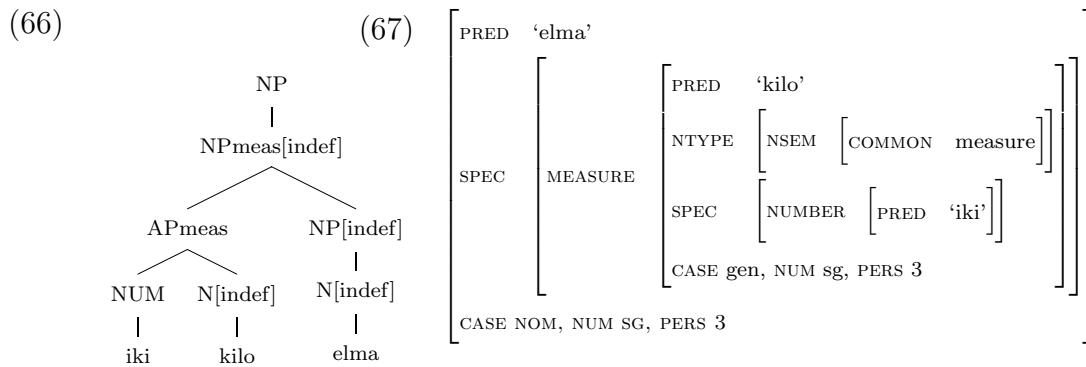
(66)

NP

NPmeas[indef]

APmeas

NP[indef]

NUM

N[indef]

N[indef]

iki

kilo

elma

(67)

$\begin{bmatrix} \text{PRED} & \text{'elma'} \\ \text{SPEC} & \begin{bmatrix} \text{MEASURE} & \begin{bmatrix} \text{PRED} & \text{'kilo'} \\ \text{NTYPE} & \begin{bmatrix} \text{NSEM} & \begin{bmatrix} \text{COMMON} & \text{measure} \end{bmatrix} \end{bmatrix} \\ \text{SPEC} & \begin{bmatrix} \text{NUMBER} & \begin{bmatrix} \text{PRED} & \text{'iki'} \end{bmatrix} \end{bmatrix} \\ \text{CASE gen, NUM sg, PERS 3} \end{bmatrix} \end{bmatrix} \\ \text{CASE NOM, NUM SG, PERS 3} \end{bmatrix}$